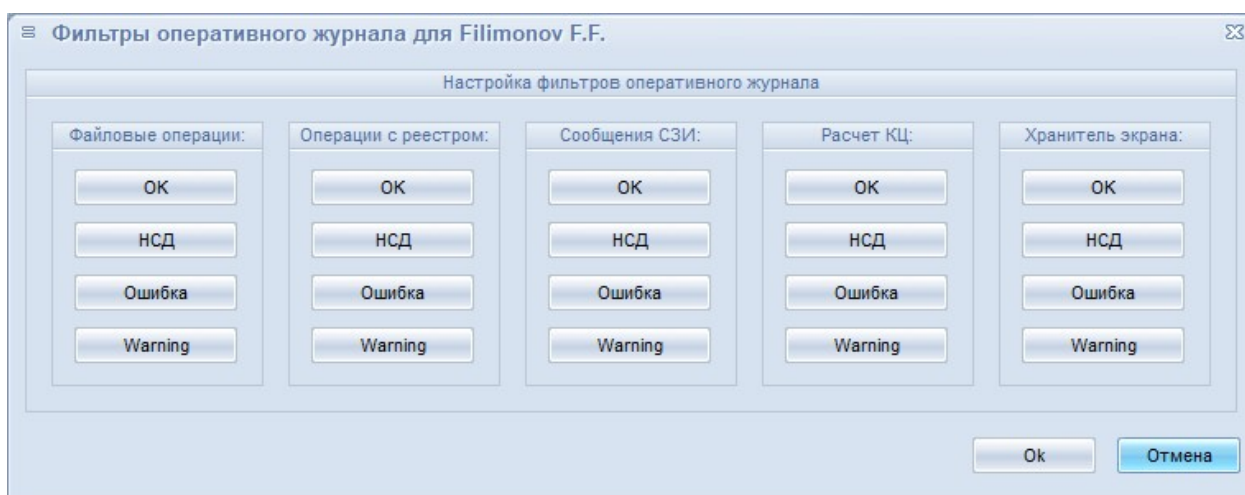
Фильтры оперативного журнала для Filimonov F.F.

Настройка фильтров оперативного журнала

Файловые операции:
OK
НСД
Ошибка
Warning

Операции с реестром:
OK
НСД
Ошибка
Warning

Сообщения СЗИ:
OK
НСД
Ошибка
Warning

Расчет КЦ:
OK
НСД
Ошибка
Warning

Хранитель экрана:
OK
НСД
Ошибка
Warning

Ok
Отмена